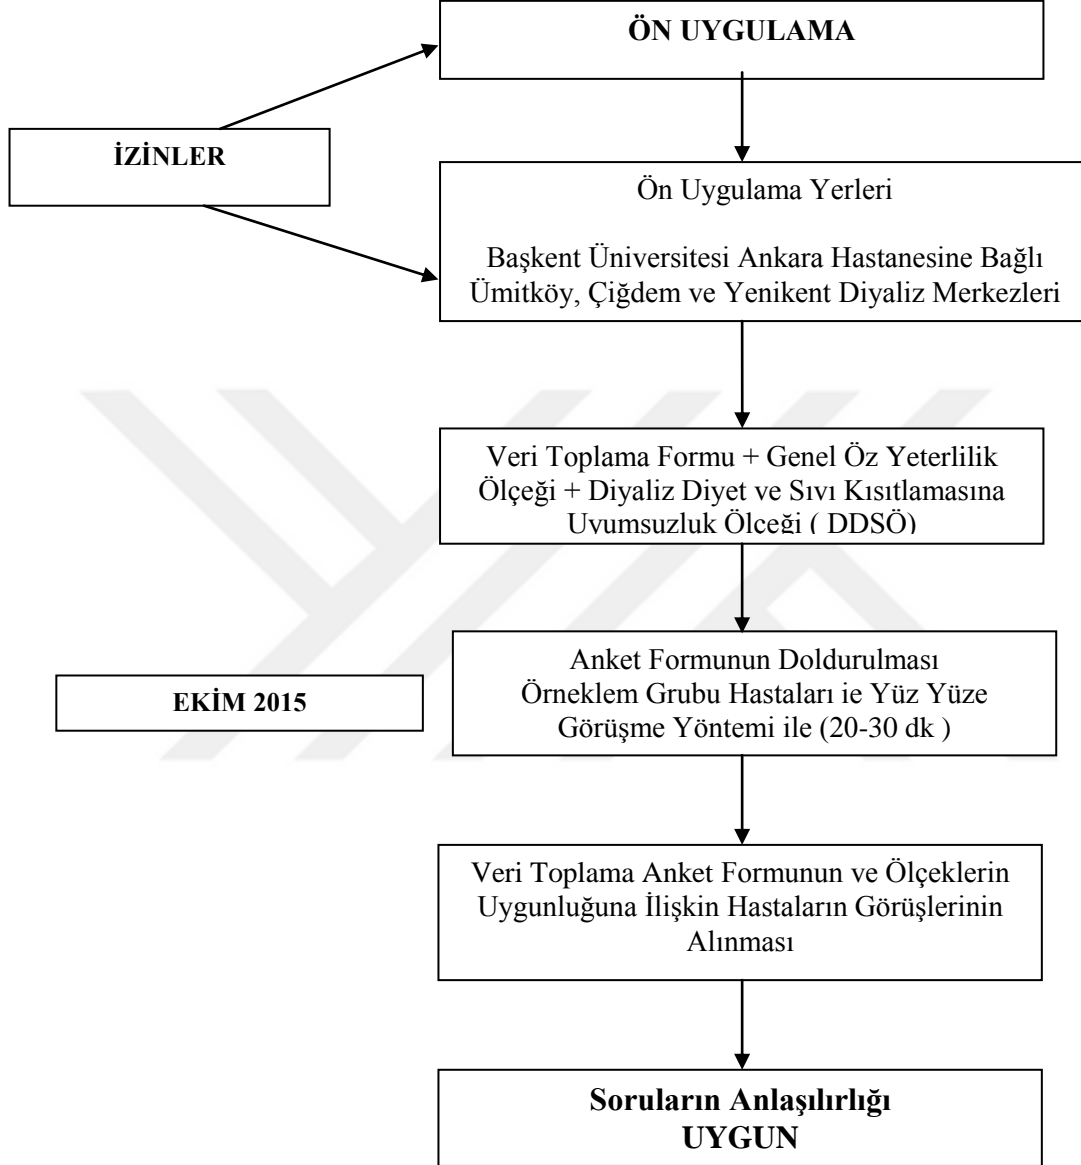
ÖN UYGULAMA

İZİNLER

Ön Uygulama Yerleri

Başkent Üniversitesi Ankara Hastanesine Bağlı Ümitköy, Çiğdem ve Yenikent Diyaliz Merkezleri

Veri Toplama Formu + Genel Öz Yeterlilik Ölçeği + Diyaliz Diyet ve Sıvı Kısıtlamasına Uyumsuzluk Ölçeği ( DDSÖ)

EKİM 2015

Anket Formunun Doldurulması Örneklem Grubu Hastaları ie Yüz Yüze Görüşme Yöntemi ile (20-30 dk )

Veri Toplama Anket Formunun ve Ölçeklerin Uygunluğuna İlişkin Hastaların Görüşlerinin Alınması

Soruların Anlaşılırlığı UYGUN